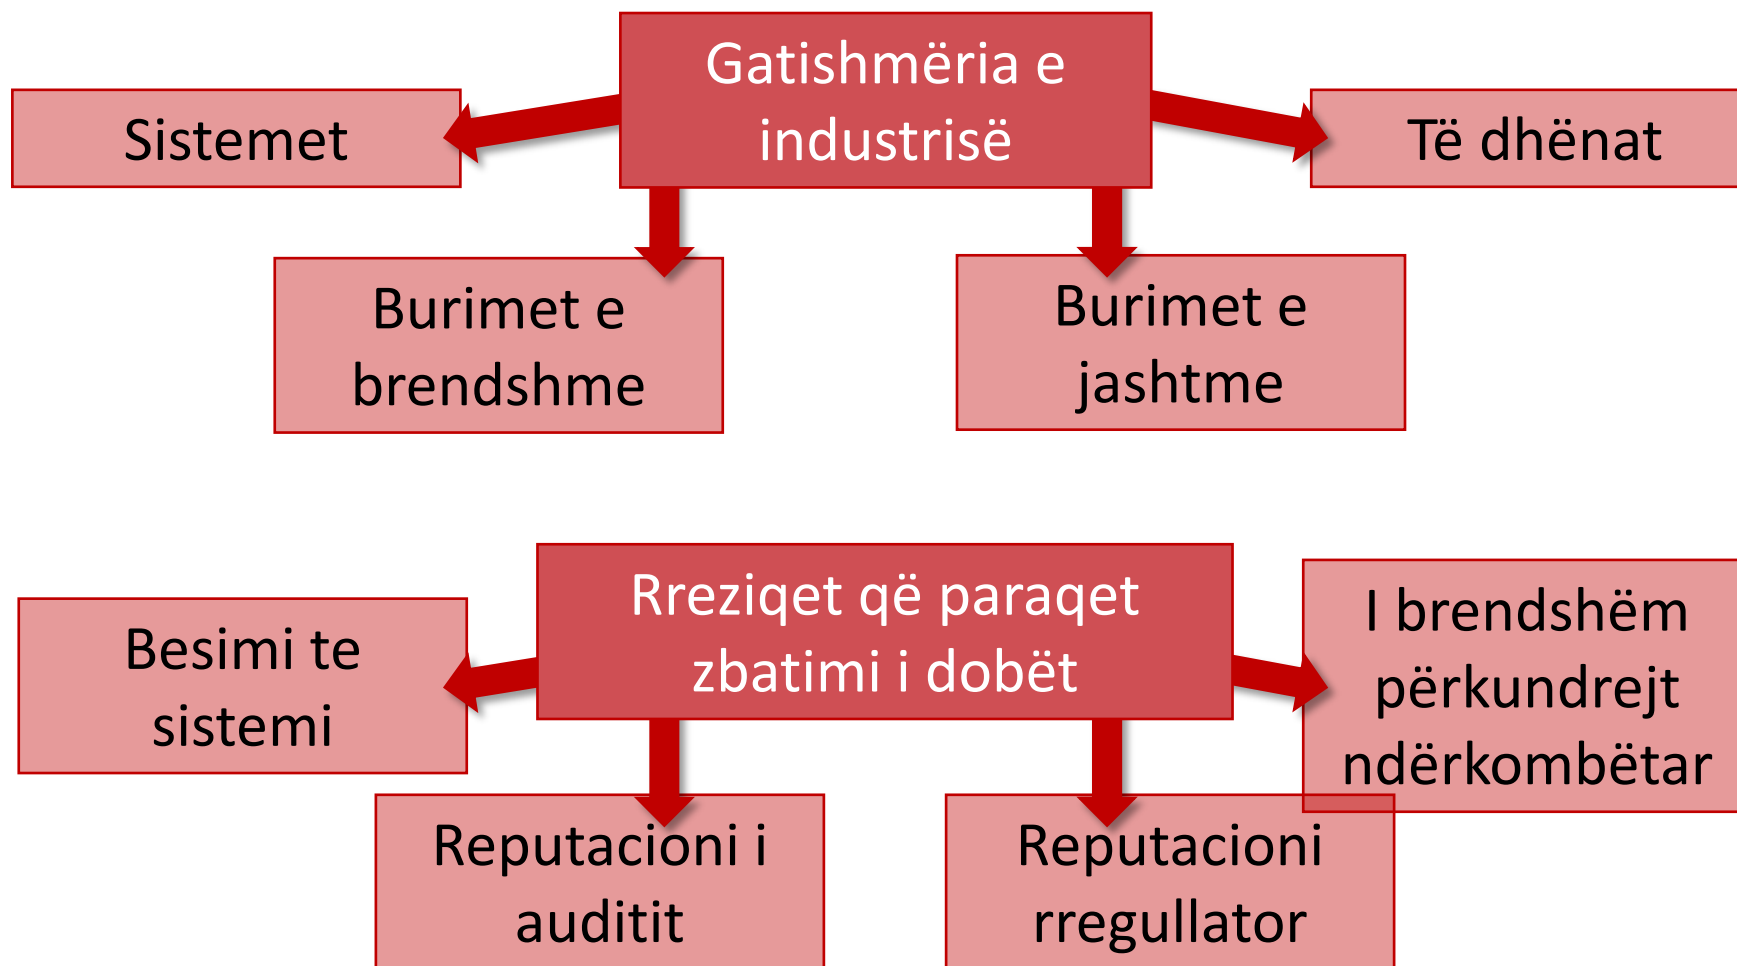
Gatishmëria e industrisë

Sistemet

Të dhënat

Burimet e brendshme

Burimet e jashtme

Rreziqet që paraqet zbatimi i dobët

Besimi te sistemi

I brendshëm përkundrejt ndërkombëtar

Reputacioni i auditit

Reputacioni rregullator